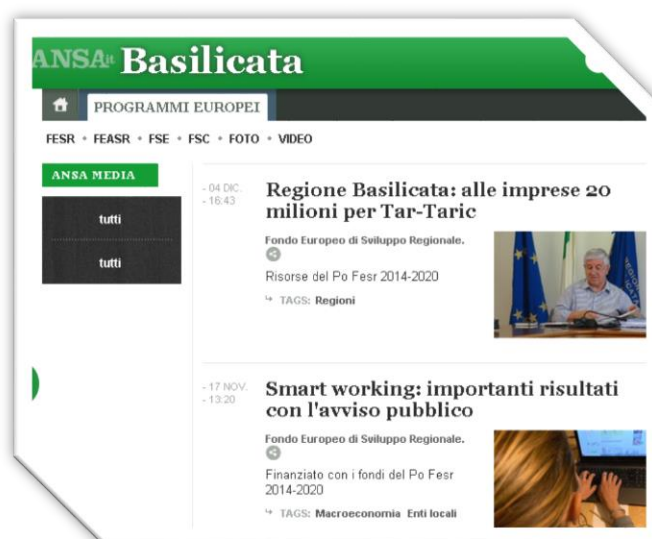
ANSA.it Basilicata

PROGRAMMI EUROPEI

FESR • FEASR • FSE • FSC • FOTO • VIDEO

ANSA MEDIA

tutti

tutti

- 04 DIC. - 16:43

Regione Basilicata: alle imprese 20 milioni per Tar-Taric

Fondo Europeo di Sviluppo Regionale.

Risorse del Po Fesr 2014-2020

TAGS: Regioni

- 17 NOV. - 13:20

Smart working: importanti risultati con l'avviso pubblico

Fondo Europeo di Sviluppo Regionale.

Finanziato con i fondi del Po Fesr 2014-2020

TAGS: Macroeconomia Enti locali